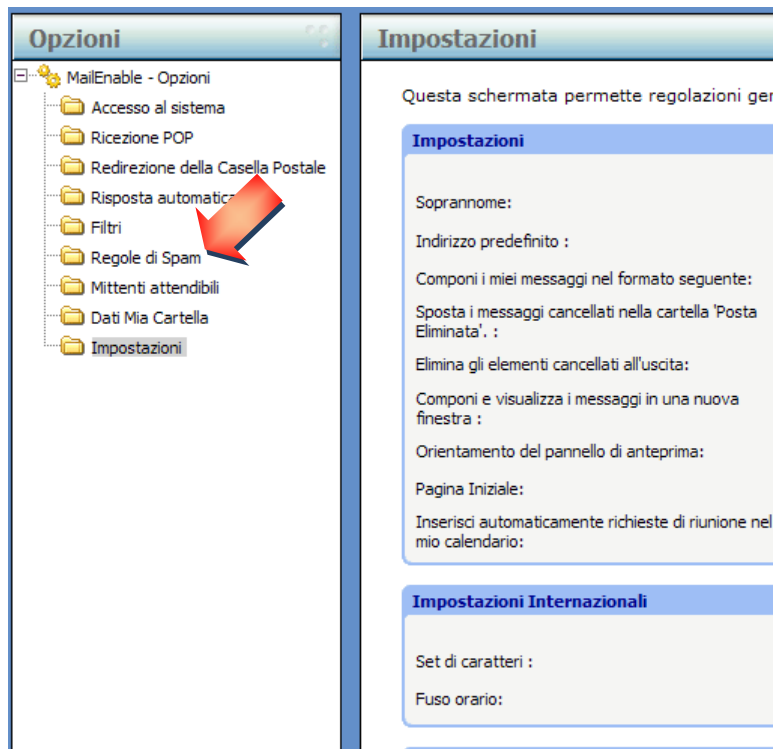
Opzioni

MailEnable - Opzioni
Accesso al sistema
Ricezione POP
Redirezione della Casella Postale
Risposta automatica
Filtri
Regole di Spam
Mittenti attendibili
Dati Mia Cartella
Impostazioni

Impostazioni

Questa schermata permette regolazioni ger

Impostazioni

Soprannome:

Indirizzo predefinito :

Componi i miei messaggi nel formato seguente:

Sposta i messaggi cancellati nella cartella 'Posta Eliminata'. :

Elimina gli elementi cancellati all'uscita:

Componi e visualizza i messaggi in una nuova finestra :

Orientamento del pannello di anteprima:

Pagina Iniziale:

Inserisci automaticamente richieste di riunione nel mio calendario:

Impostazioni Internazionali

Set di caratteri :

Fuso orario: